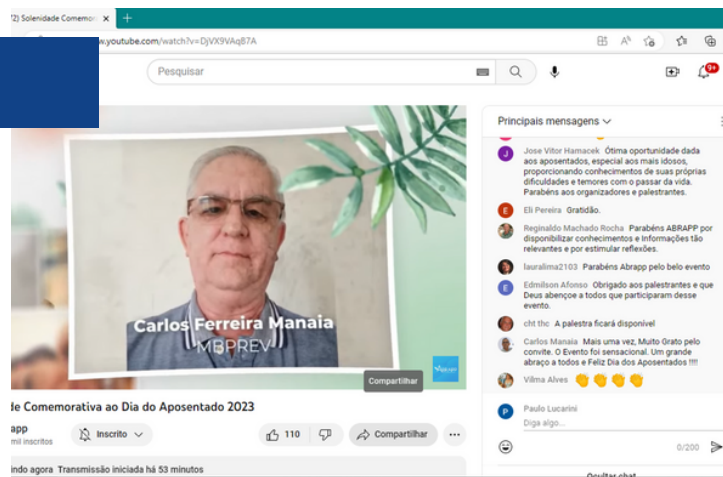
2) Solenidade Comemor ×

www.youtube.com/watch?v=DjVX9VAqB7A

Pesquisar

9+

Carlos Ferreira Manaia
MBPREV

Compartilhar

de Comemorativa ao Dia do Aposentado 2023

app
mil inscritos

Inscrito

110

Compartilhar

indo agora Transmissão iniciada há 53 minutos

Principais mensagens

J Jose Vitor Hamacek Ótima oportunidade dada aos aposentados, especial aos mais idosos, proporcionando conhecimentos de suas próprias dificuldades e temores com o passar da vida. Parabéns aos organizadores e palestrantes.

E Eli Pereira Gratidão.

Reginaldo Machado Rocha Parabéns ABRAPP por disponibilizar conhecimentos e Informações tão relevantes e por estimular reflexões.

lauralima2103 Parabéns Abrapp pelo belo evento

E Edmilson Afonso Obrigado aos palestrantes e que Deus abençoe a todos que participaram desse evento.

cht thc A palestra ficará disponível

Carlos Manaia Mais uma vez, Muito Grato pelo convite. O Evento foi sensacional. Um grande abraço a todos e Feliz Dia dos Aposentados !!!!

Vilma Alves 👏👏👏👏

P Paulo Lucarini
Diga algo...

0/200

Ocultar chat